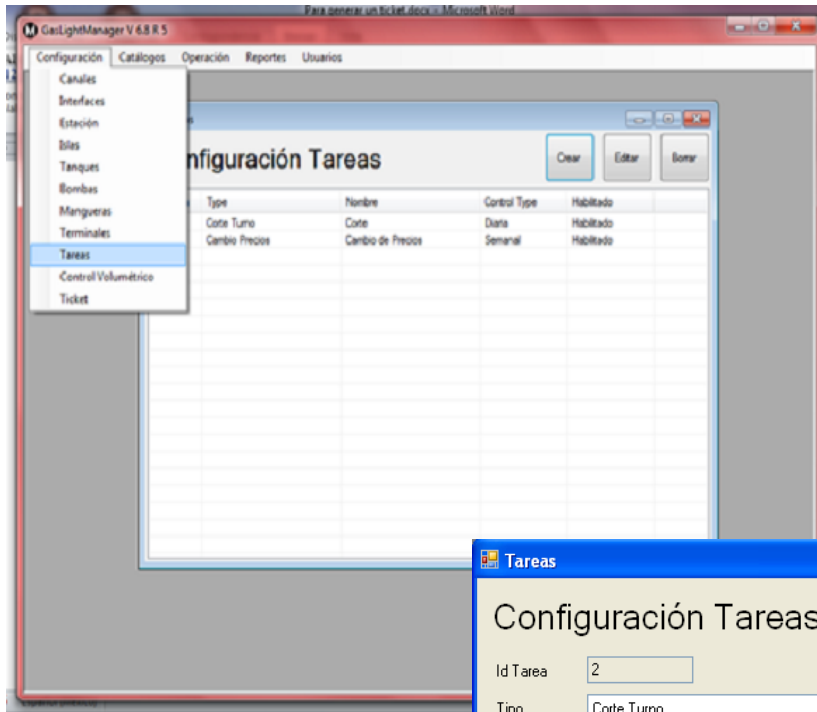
Para generar un ticket.docx - Microsoft Word

GasLightManager V 6.8 R 5

Configuración Catálogos Operación Reportes Usuarios

Canales
Interfaces
Estación
Isles
Tanques
Bombas
Mangueras
Terminales
Tareas
Control Volumétrico
Ticket

nfiguración Tareas

Crear Editar Borrar

| Type | Nombre | Control Type | Habilitado |
|---|---|---|---|
| Corte Turno | Corte | Diario | Habilitado |
| Cambio Precios | Cambio de Precios | Semanal | Habilitado |

Tareas

Configuración Tareas

Id Tarea 2

Tipo Corte Turno